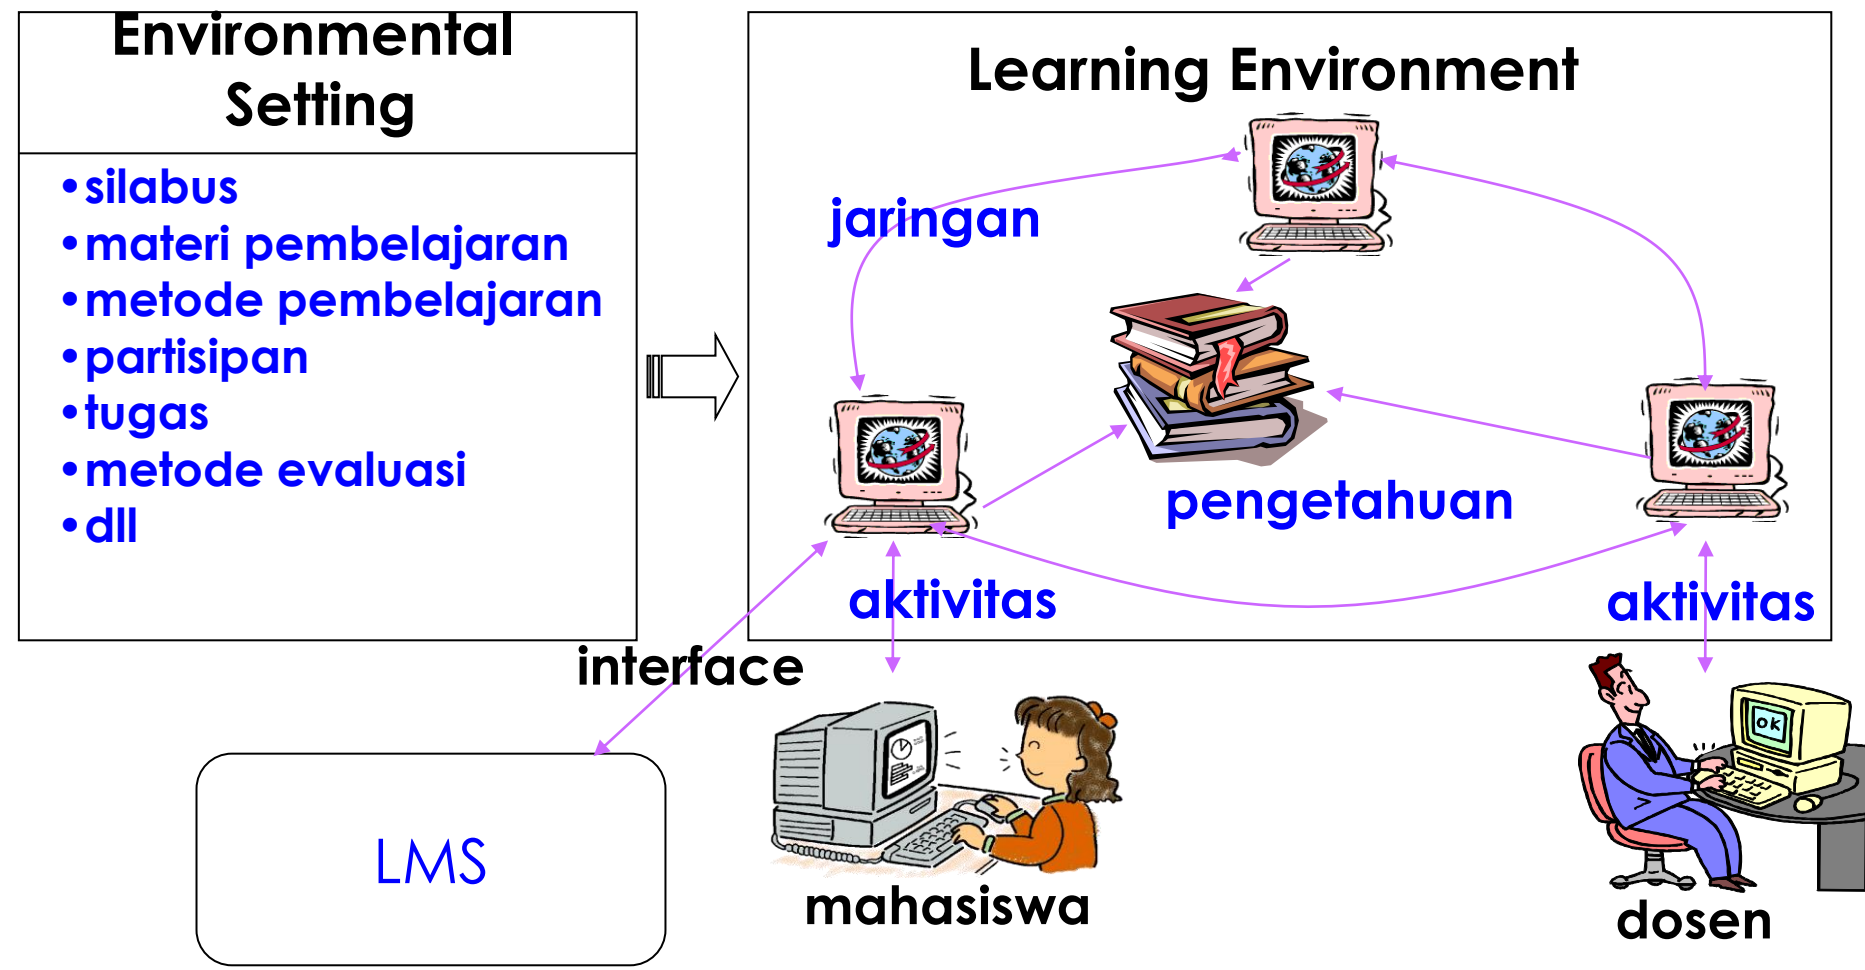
Environmental Setting

• silabus
• materi pembelajaran
• metode pembelajaran
• partisipan
• tugas
• metode evaluasi
• dll

Learning Environment

jaringan

pengetahuan

aktivitas

aktivitas

interface

LMS

mahasiswa

dosen